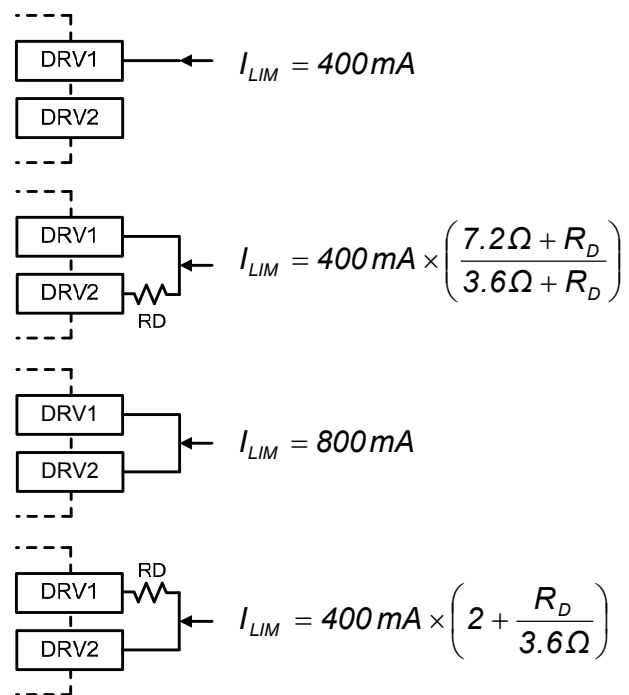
DRV1

DRV2

$I_{LIM} = 400mA$

DRV1

DRV2

RD

$I_{LIM} = 400mA \times \left(\frac{7.2\Omega + R_D}{3.6\Omega + R_D}\right)$

DRV1

DRV2

$I_{LIM} = 800mA$

RD

DRV1

DRV2

$I_{LIM} = 400mA \times \left(2 + \frac{R_D}{3.6\Omega}\right)$